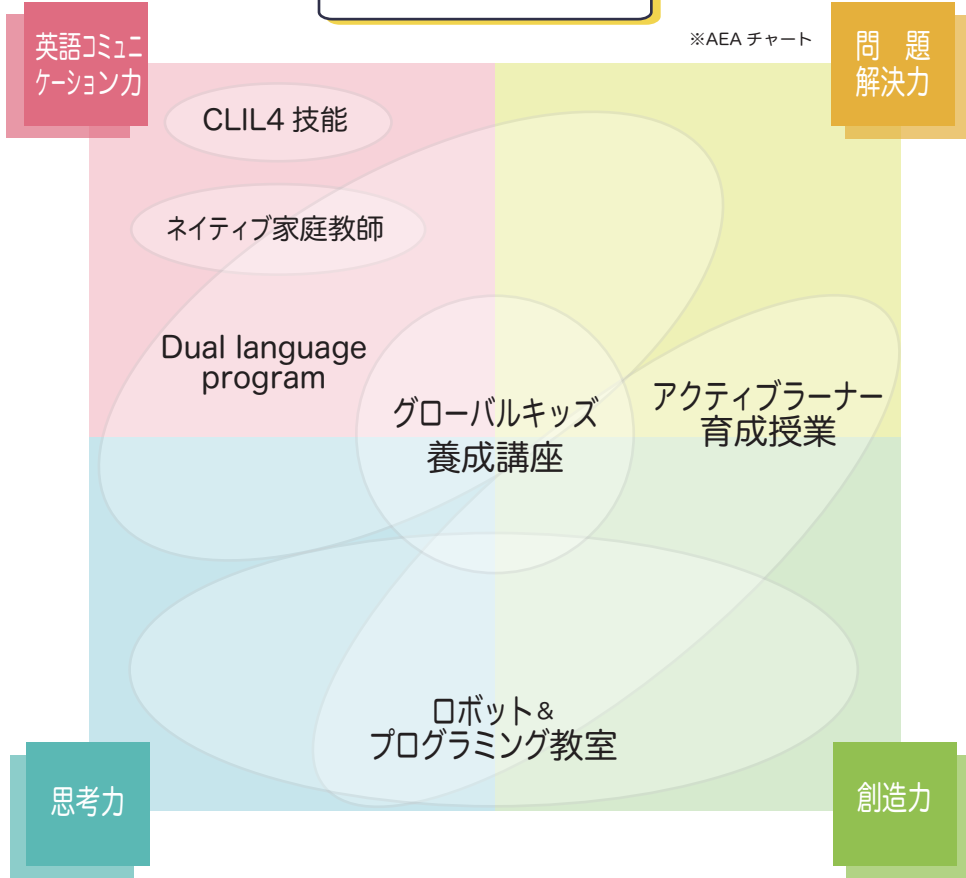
英語コミュニケーション力

※AEA チャート

問題解決力

CLIL4 技能

ネイティブ家庭教師

Dual language program

グローバルキッズ
養成講座

アクティブラーナー
育成授業

ロボット＆
プログラミング教室

思考力

創造力